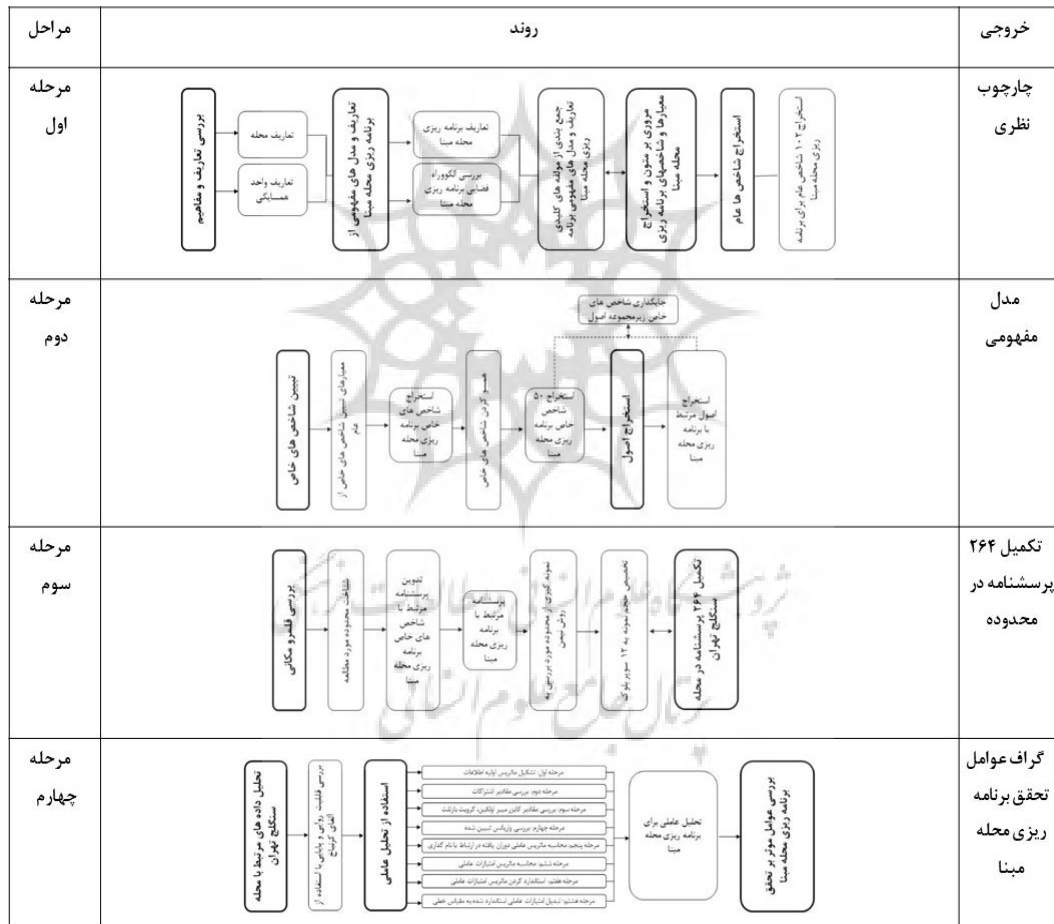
| مراحل | روند | خروجی |
|---|---|---|
| مرحله اول | بررسی تعاریف و مفاهیم، تعاریف محله، تعاریف واحد همسایگی، تعاریف و مدل های مفهومی از برنامه ریزی محله مبنا، تعاریف برنامه ریزی محله مبنا، بررسی الگووراه فضایی برنامه ریزی محله مبنا، جمع بندی از مولفه های کلیدی تعاریف و مدل های مفهومی برنامه ریزی محله مبنا، مروری بر متون و استخراج معیارها و شاخصهای برنامه ریزی محله مبنا، استخراج شاخص ها عام، استخراج ۱۰۲ شاخص عام برای برنامه ریزی محله مبنا | چارچوب نظری |
| مرحله دوم | تبیین شاخص های خاص، معیارهای تبیین شاخص های خاص از عام، استخراج شاخص های خاص برنامه ریزی محله مبنا، هم پوشانی شاخص های خاص، استخراج ۵۰ شاخص خاص برنامه ریزی محله مبنا، استخراج اصول، استخراج اصول مرتبط با برنامه ریزی محله مبنا، جایگذاری شاخص های خاص زیرمجموعه اصول | مدل مفهومی |
| مرحله سوم | بررسی قلمرو مکانی، شناخت محدوده مورد مطالعه، تدوین پرسشنامه مرتبط با شاخص های خاص برنامه ریزی محله مبنا، پرسشنامه مرتبط با برنامه ریزی محله مبنا، نمونه گیری از محدوده مورد بررسی به روش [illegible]، تخصیص حجم نمونه به ۱۲ سو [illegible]، تکمیل ۲۶۴ پرسشنامه در محله سنگلج تهران | تکمیل ۲۶۴ پرسشنامه در محدوده |
| مرحله چهارم | تحلیل داده های مرتبط با محله سنگلج تهران، بررسی قابلیت روایی و پایایی با استفاده از آلفای کرونباخ، استفاده از تحلیل عاملی، مرحله اول: تشکیل ماتریس اولیه اطلاعات، مرحله دوم: بررسی مقادیر اشتراکات، مرحله سوم: بررسی مقادیر کایزر میر اولکین، کرویت بارتلت، مرحله چهارم: بررسی واریانس تبیین شده، مرحله پنجم: محاسبه ماتریس عاملی دوران یافته در ارتباط با نام گذاری، مرحله ششم: محاسبه ماتریس امتیازات عاملی، مرحله هفتم: استاندارد کردن ماتریس امتیازات عاملی، مرحله هشتم: تبدیل امتیازات عاملی استاندارد شده به مقیاس خطی، تحلیل عاملی برای برنامه ریزی محله مبنا، بررسی عوامل موثر بر تحقق برنامه ریزی محله مبنا | گراف عوامل تحقق برنامه ریزی محله مبنا |